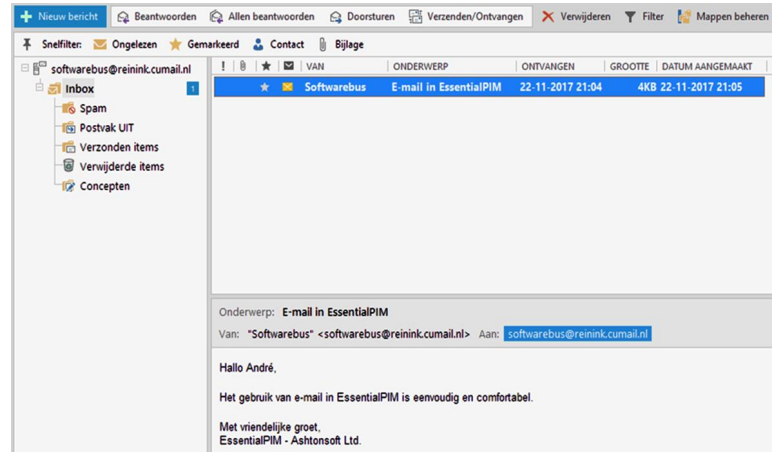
Nieuw bericht | Beantwoorden | Allen beantwoorden | Doorsturen | Verzenden/Ontvangen | Verwijderen | Filter | Mappen beheren

Snelfilter: Ongelezen | Gemarkeerd | Contact | Bijlage

softwarebus@reinink.cumail.nl
Inbox 1
Spam
Postvak UIT
Verzonden items
Verwijderde items
Concepten

| ! | | | VAN | ONDERWERP | ONTVANGEN | GROOTTE | DATUM AANGEMAAKT |
|---|---|---|---|---|---|---|---|
| | | | Softwarebus | E-mail in EssentialPIM | 22-11-2017 21:04 | 4KB | 22-11-2017 21:05 |

Onderwerp: E-mail in EssentialPIM
Van: "Softwarebus" <softwarebus@reinink.cumail.nl> Aan: softwarebus@reinink.cumail.nl

Hallo André,

Het gebruik van e-mail in EssentialPIM is eenvoudig en comfortabel.

Met vriendelijke groet,
EssentialPIM - Ashtonsoft Ltd.